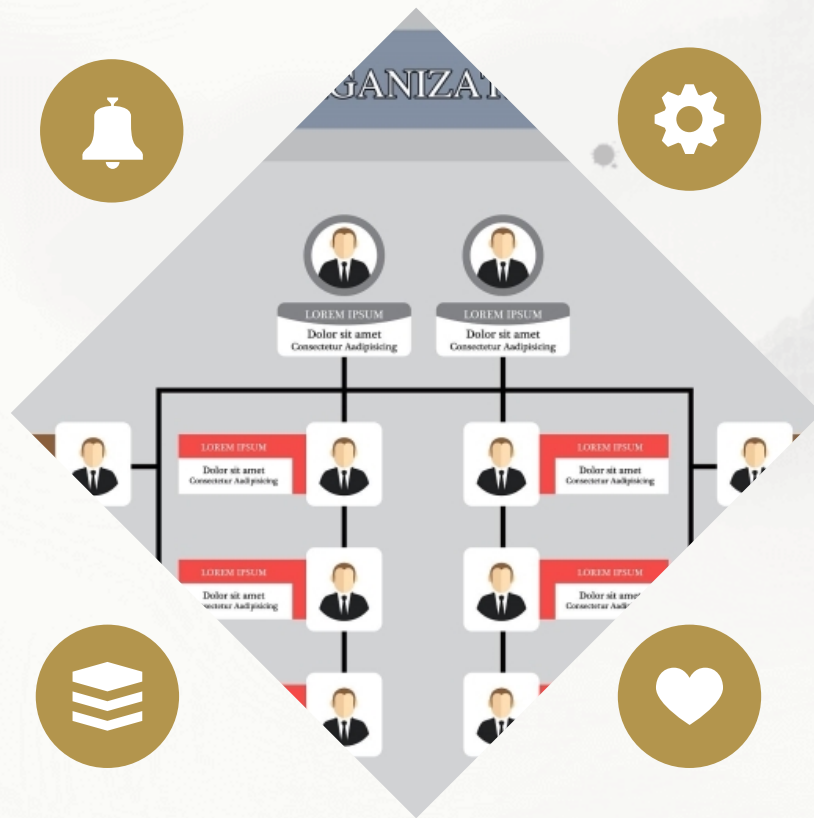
GANIZAT

LOREM IPSUM
Dolor sit amet
Consectetur Aadipisicing

LOREM IPSUM
Dolor sit amet
Consectetur Aadipisicing

LOREM IPSUM
Dolor sit amet
Consectetur Aadipisicing

LOREM IPSUM
Dolor sit amet
Consectetur Aadipisicing

LOREM IPSUM
Dolor sit amet
Consectetur Aadipisicing

LOREM IPSUM
Dolor sit amet
Consectetur Aadipi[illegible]